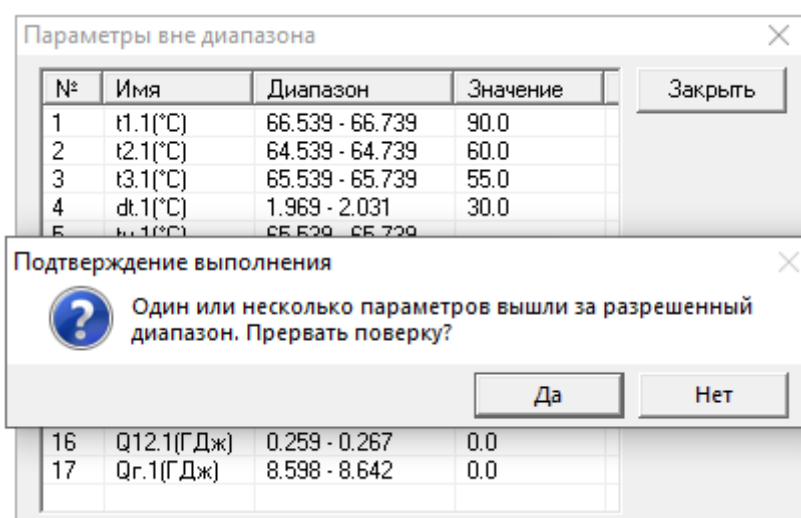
Параметры вне диапазона

| № | Имя | Диапазон | Значение |
|---|---|---|---|
| 1 | t1.1(°C) | 66.539 - 66.739 | 90.0 |
| 2 | t2.1(°C) | 64.539 - 64.739 | 60.0 |
| 3 | t3.1(°C) | 65.539 - 65.739 | 55.0 |
| 4 | dt.1(°C) | 1.969 - 2.031 | 30.0 |
| 5 | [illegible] | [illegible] | |
| 16 | Q12.1(ГДж) | 0.259 - 0.267 | 0.0 |
| 17 | Qг.1(ГДж) | 8.598 - 8.642 | 0.0 |

Закрыть

Подтверждение выполнения

Один или несколько параметров вышли за разрешенный диапазон. Прервать поверку?

Да

Нет